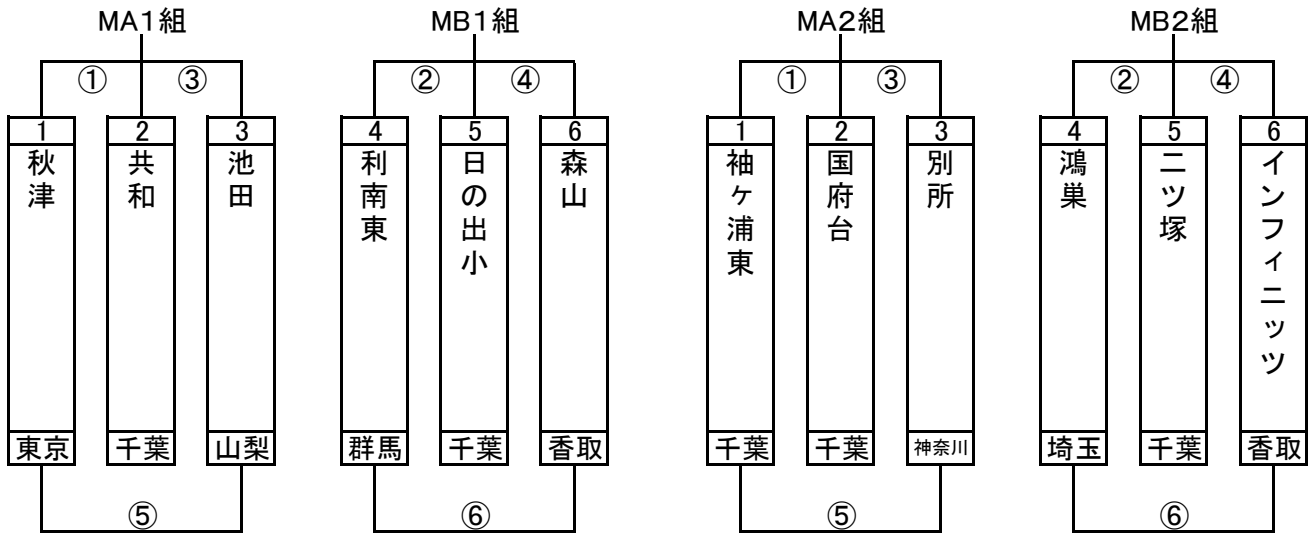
MA1組

① ③

1
秋津
東京

2
共和
千葉

3
池田
山梨

⑤

MB1組

② ④

4
利南東
群馬

5
日の出小
千葉

6
森山
香取

⑥

MA2組

① ③

1
袖ヶ浦東
千葉

2
国府台
千葉

3
別所
神奈川

⑤

MB2組

② ④

4
鴻巣
埼玉

5
二ツ塚
千葉

6
インフィニッツ
香取

⑥